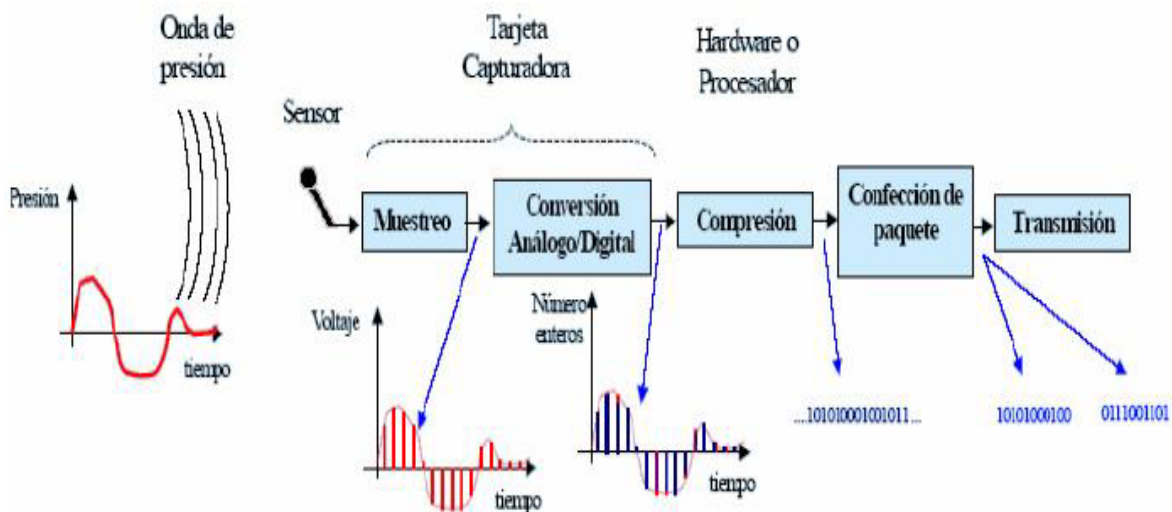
Onda de presión

Tarjeta Capturadora

Hardware o Procesador

Sensor

Presión

tiempo

Muestreo

Conversión Análogo/Digital

Compresión

Confección de paquete

Transmisión

Voltaje

tiempo

Número enteros

tiempo

....10101000100101 1....

10101000100

0111001101